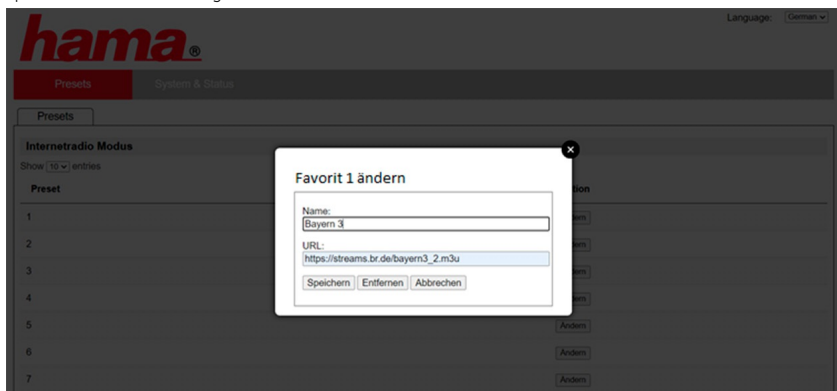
Language: German

hama®

Presets System & Status

Presets

Internetradio Modus

Show 10 entries

Preset

1

2

3

4

5

6

7

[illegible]tion

Ändern

Ändern

Ändern

Ändern

Ändern

Ändern

Ändern

Favorit 1 ändern

Name:
Bayern 3

URL:
https://streams.br.de/bayern3_2.m3u

Speichern Entfernen Abbrechen